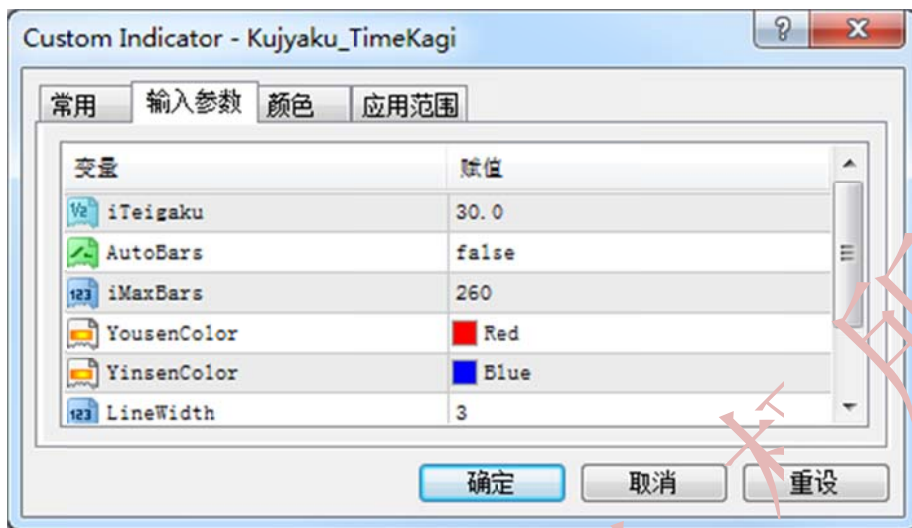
Custom Indicator - Kujyaku_TimeKagi

? X

常用 输入参数 颜色 应用范围

| 变量 | 赋值 |
|---|---|
| iTeigaku | 30.0 |
| AutoBars | false |
| iMaxBars | 260 |
| YousenColor | Red |
| YinsenColor | Blue |
| LineWidth | 3 |

确定 取消 重设